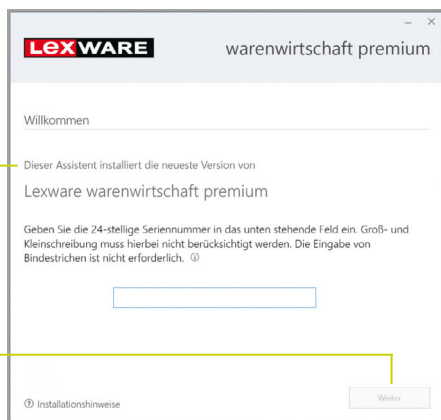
– ×

LEXWARE warenwirtschaft premium

Willkommen

Dieser Assistent installiert die neueste Version von

Lexware warenwirtschaft premium

Geben Sie die 24-stellige Seriennummer in das unten stehende Feld ein. Groß- und Kleinschreibung muss hierbei nicht berücksichtigt werden. Die Eingabe von Bindestrichen ist nicht erforderlich. ⓘ

? Installationshinweise

Weiter